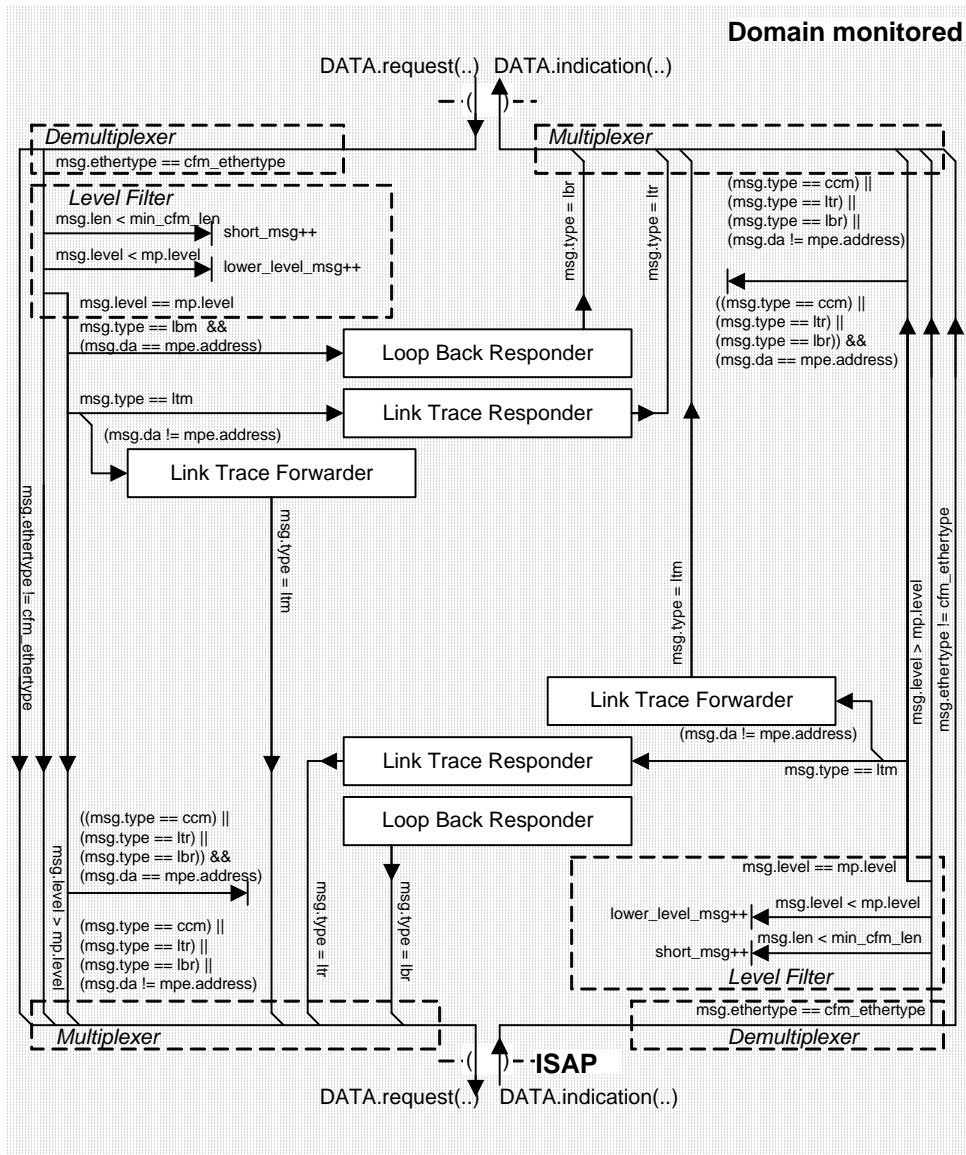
Domain monitored

DATA.request(..) DATA.indication(..)

Demultiplexer
msg.ethertype == cfm_ethertype

Multiplexer

Level Filter
msg.len < min_cfm_len
short_msg++
msg.level < mp.level
lower_level_msg++
msg.level == mp.level

msg.type = lbr
msg.type = ltr

(msg.type == ccm) ||
(msg.type == ltr) ||
(msg.type == lbr) ||
(msg.da != mpe.address)

msg.type == lbm &&
(msg.da == mpe.address)
Loop Back Responder

((msg.type == ccm) ||
(msg.type == ltr) ||
(msg.type == lbr)) &&
(msg.da == mpe.address)

msg.type == ltm
Link Trace Responder
(msg.da != mpe.address)
Link Trace Forwarder

msg.ethertype != cfm_ethertype
msg.type = ltm
msg.type = ltm
msg.level > mp.level
msg.ethertype != cfm_ethertype

Link Trace Forwarder
(msg.da != mpe.address)
Link Trace Responder
msg.type == ltm
Loop Back Responder

((msg.type == ccm) ||
(msg.type == ltr) ||
(msg.type == lbr)) &&
(msg.da == mpe.address)

msg.level > mp.level

(msg.type == ccm) ||
(msg.type == ltr) ||
(msg.type == lbr) ||
(msg.da != mpe.address)

msg.type = ltr
msg.type = lbr

msg.level == mp.level
lower_level_msg++
msg.level < mp.level
short_msg++
msg.len < min_cfm_len
Level Filter
msg.ethertype == cfm_ethertype

Multiplexer
Demultiplexer

ISAP
DATA.request(..) DATA.indication(..)